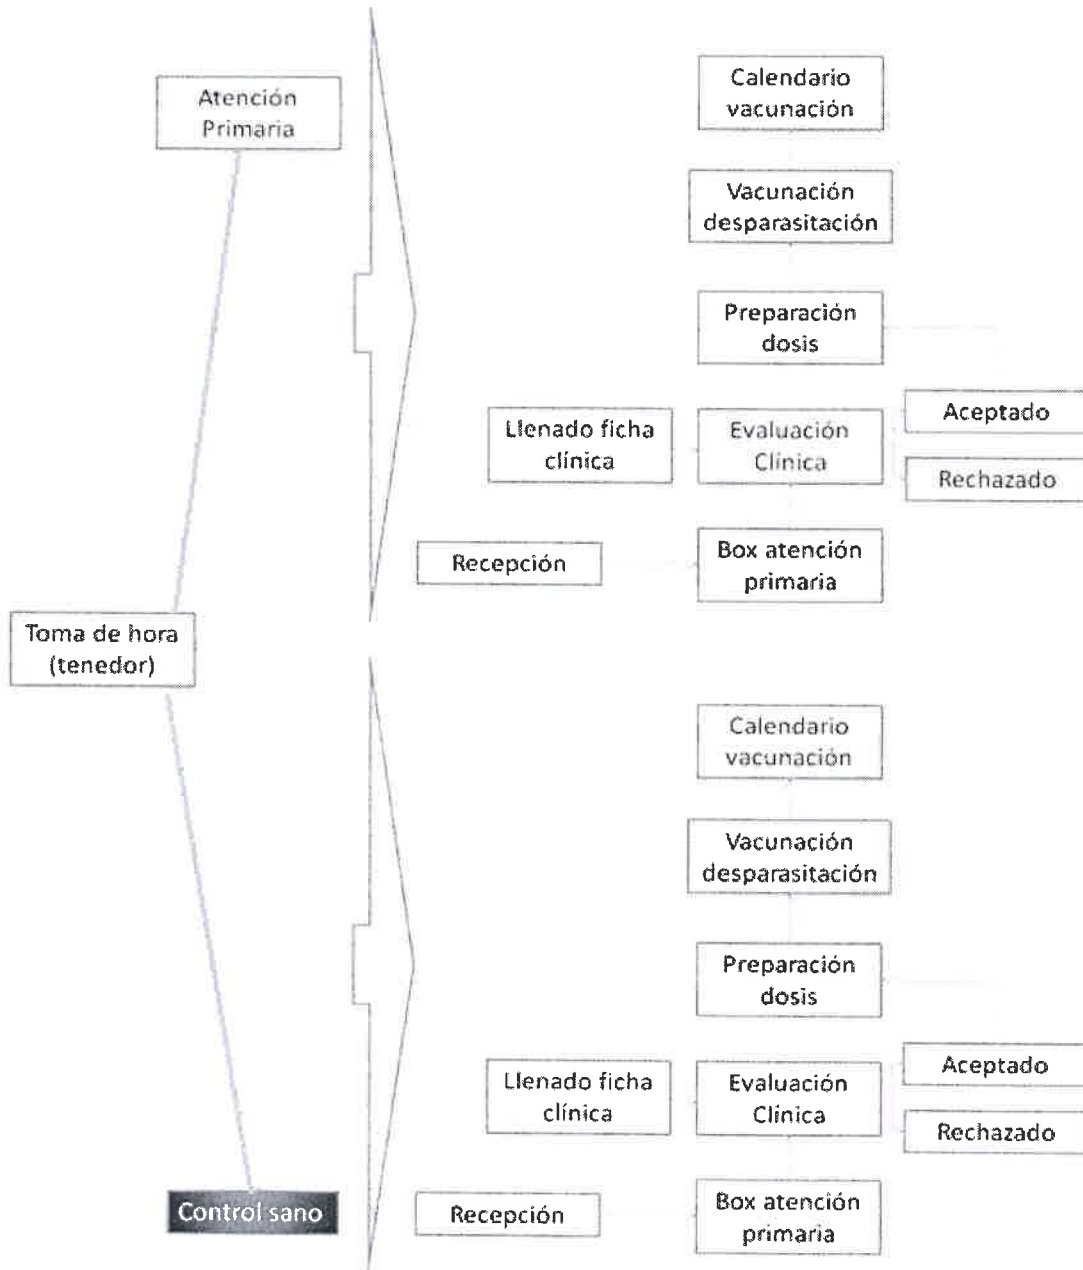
Atención Primaria

Calendario vacunación

Vacunación desparasitación

Preparación dosis

Aceptado

Llenado ficha clínica

Evaluación Clínica

Rechazado

Recepción

Box atención primaria

Toma de hora (tenedor)

Calendario vacunación

Vacunación desparasitación

Preparación dosis

Aceptado

Llenado ficha clínica

Evaluación Clínica

Rechazado

Control sano

Recepción

Box atención primaria